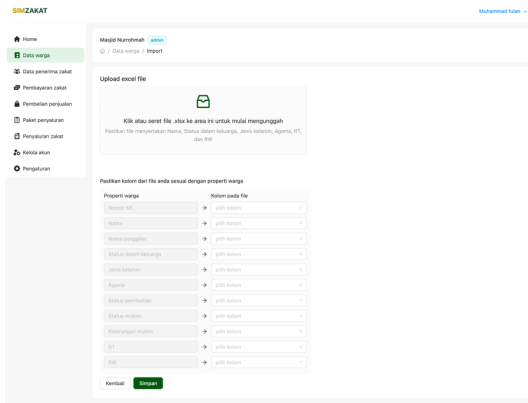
SIMZAKAT

Muhammad fulan

Home
Data warga
Data penerima zakat
Pembayaran zakat
Pembelian penjualan
Paket penyaluran
Penyaluran zakat
Kelola akun
Pengaturan

Masjid Nurrohmah admin

Data warga / Import

Upload excel file

Klik atau seret file .xlsx ke area ini untuk mulai mengunggah

Pastikan file menyertakan Nama, Status dalam keluarga, Jenis kelamin, Agama, RT, dan RW.

Pastikan kolom dari file anda sesuai dengan properti warga

| Properti warga | | Kolom pada file |
|---|---|---|
| Nomor KK | → | pilih kolom |
| Nama | → | pilih kolom |
| Nama panggilan | → | pilih kolom |
| Status dalam keluarga | → | pilih kolom |
| Jenis kelamin | → | pilih kolom |
| Agama | → | pilih kolom |
| Status pernikahan | → | pilih kolom |
| Status muzakki | → | pilih kolom |
| Keterangan muzakki | → | pilih kolom |
| RT | → | pilih kolom |
| RW | → | pilih kolom |

Kembali Simpan